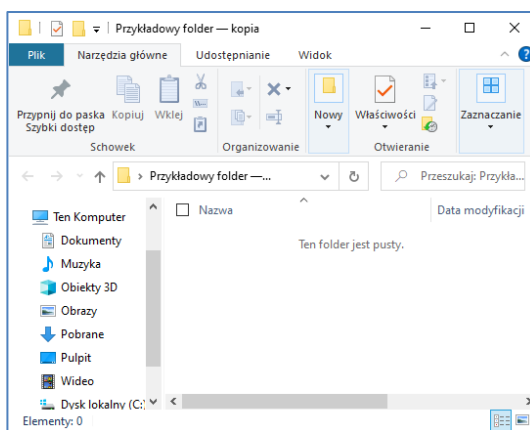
Przykładowy folder — kopia

Plik
Narzędzia główne
Udostępnianie
Widok

Przypnij do paska Szybki dostęp
Kopiuj
Wklej
Schowek
Organizowanie
Nowy
Właściwości
Otwieranie
Zaznaczanie

Przykładowy folder —...
Przeszukaj: Przykła...

Ten Komputer
Dokumenty
Muzyka
Obiekty 3D
Obrazy
Pobrane
Pulpit
Wideo
Dysk lokalny (C:)

Nazwa
Data modyfikacji
Ten folder jest pusty.

Elementy: 0